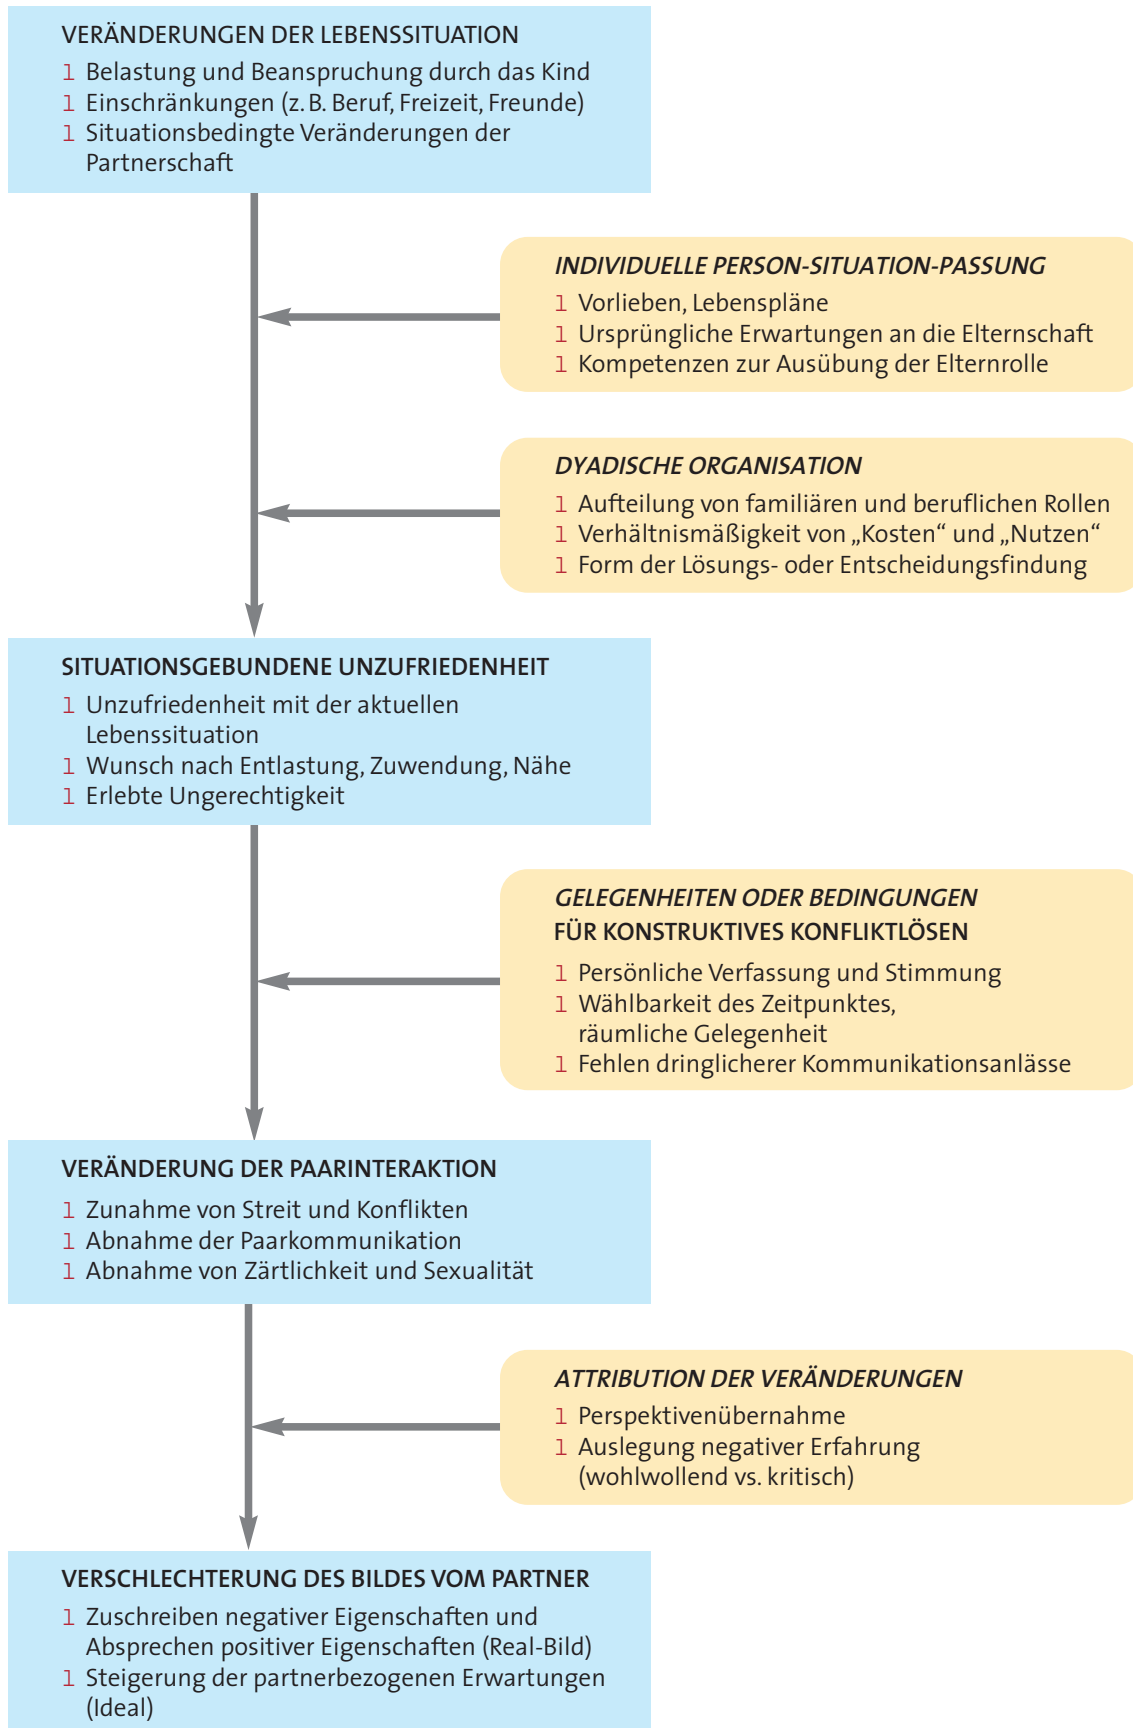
VERÄNDERUNGEN DER LEBENSSITUATION

l Belastung und Beanspruchung durch das Kind
l Einschränkungen (z. B. Beruf, Freizeit, Freunde)
l Situationsbedingte Veränderungen der Partnerschaft

INDIVIDUELLE PERSON-SITUATION-PASSUNG

l Vorlieben, Lebenspläne
l Ursprüngliche Erwartungen an die Elternschaft
l Kompetenzen zur Ausübung der Elternrolle

DYADISCHE ORGANISATION

l Aufteilung von familiären und beruflichen Rollen
l Verhältnismäßigkeit von „Kosten“ und „Nutzen“
l Form der Lösungs- oder Entscheidungsfindung

SITUATIONSGEBUNDENE UNZUFRIEDENHEIT

l Unzufriedenheit mit der aktuellen Lebenssituation
l Wunsch nach Entlastung, Zuwendung, Nähe
l Erlebte Ungerechtigkeit

GELEGENHEITEN ODER BEDINGUNGEN FÜR KONSTRUKTIVES KONFLIKTLÖSEN

l Persönliche Verfassung und Stimmung
l Wählbarkeit des Zeitpunktes, räumliche Gelegenheit
l Fehlen dringlicherer Kommunikationsanlässe

VERÄNDERUNG DER PAARINTERAKTION

l Zunahme von Streit und Konflikten
l Abnahme der Paarkommunikation
l Abnahme von Zärtlichkeit und Sexualität

ATTRIBUTION DER VERÄNDERUNGEN

l Perspektivenübernahme
l Auslegung negativer Erfahrung (wohlwollend vs. kritisch)

VERSCHLECHTERUNG DES BILDES VOM PARTNER

l Zuschreiben negativer Eigenschaften und Absprechen positiver Eigenschaften (Real-Bild)
l Steigerung der partnerbezogenen Erwartungen (Ideal)